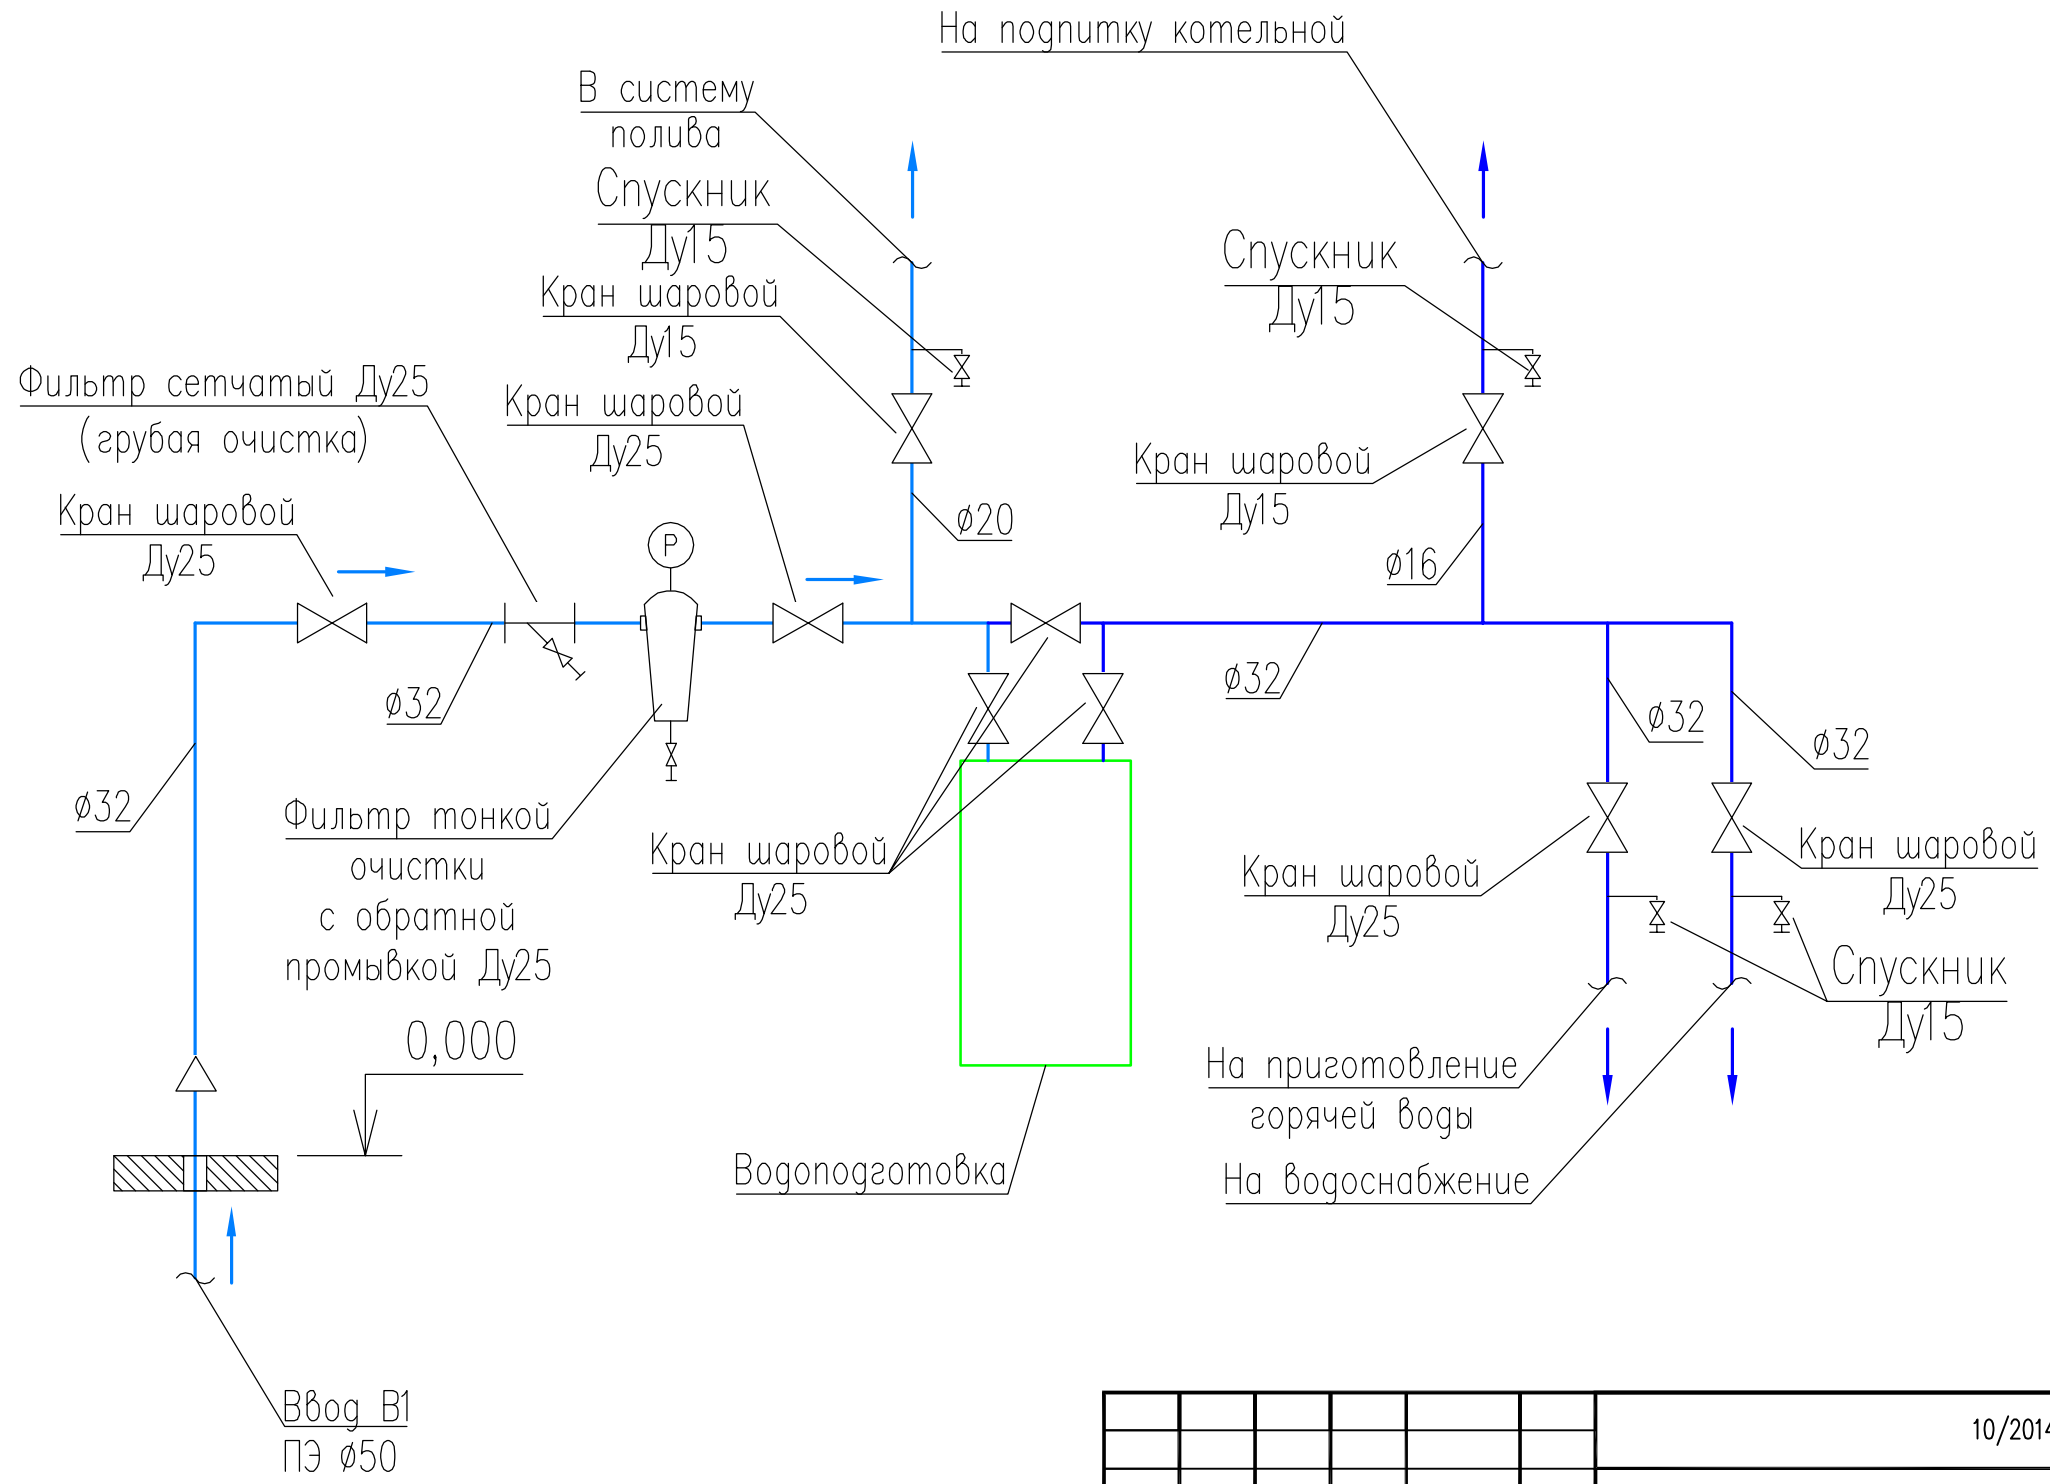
На подпитку котельной

В систему полива

Спускник Ду15

Кран шаровой Ду15

Фильтр сетчатый Ду25 (грубая очистка)

Кран шаровой Ду25

Кран шаровой Ду25

P

ø20

Спускник Ду15

Кран шаровой Ду15

ø16

ø32

ø32

ø32

Фильтр тонкой очистки с обратной промывкой Ду25

Кран шаровой Ду25

ø32

ø32

ø32

Кран шаровой Ду25

Кран шаровой Ду25

Спускник Ду15

0,000

На приготовление горячей воды

Водоподготовка

На водоснабжение

Ввод В1 ПЭ ø50

10/201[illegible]